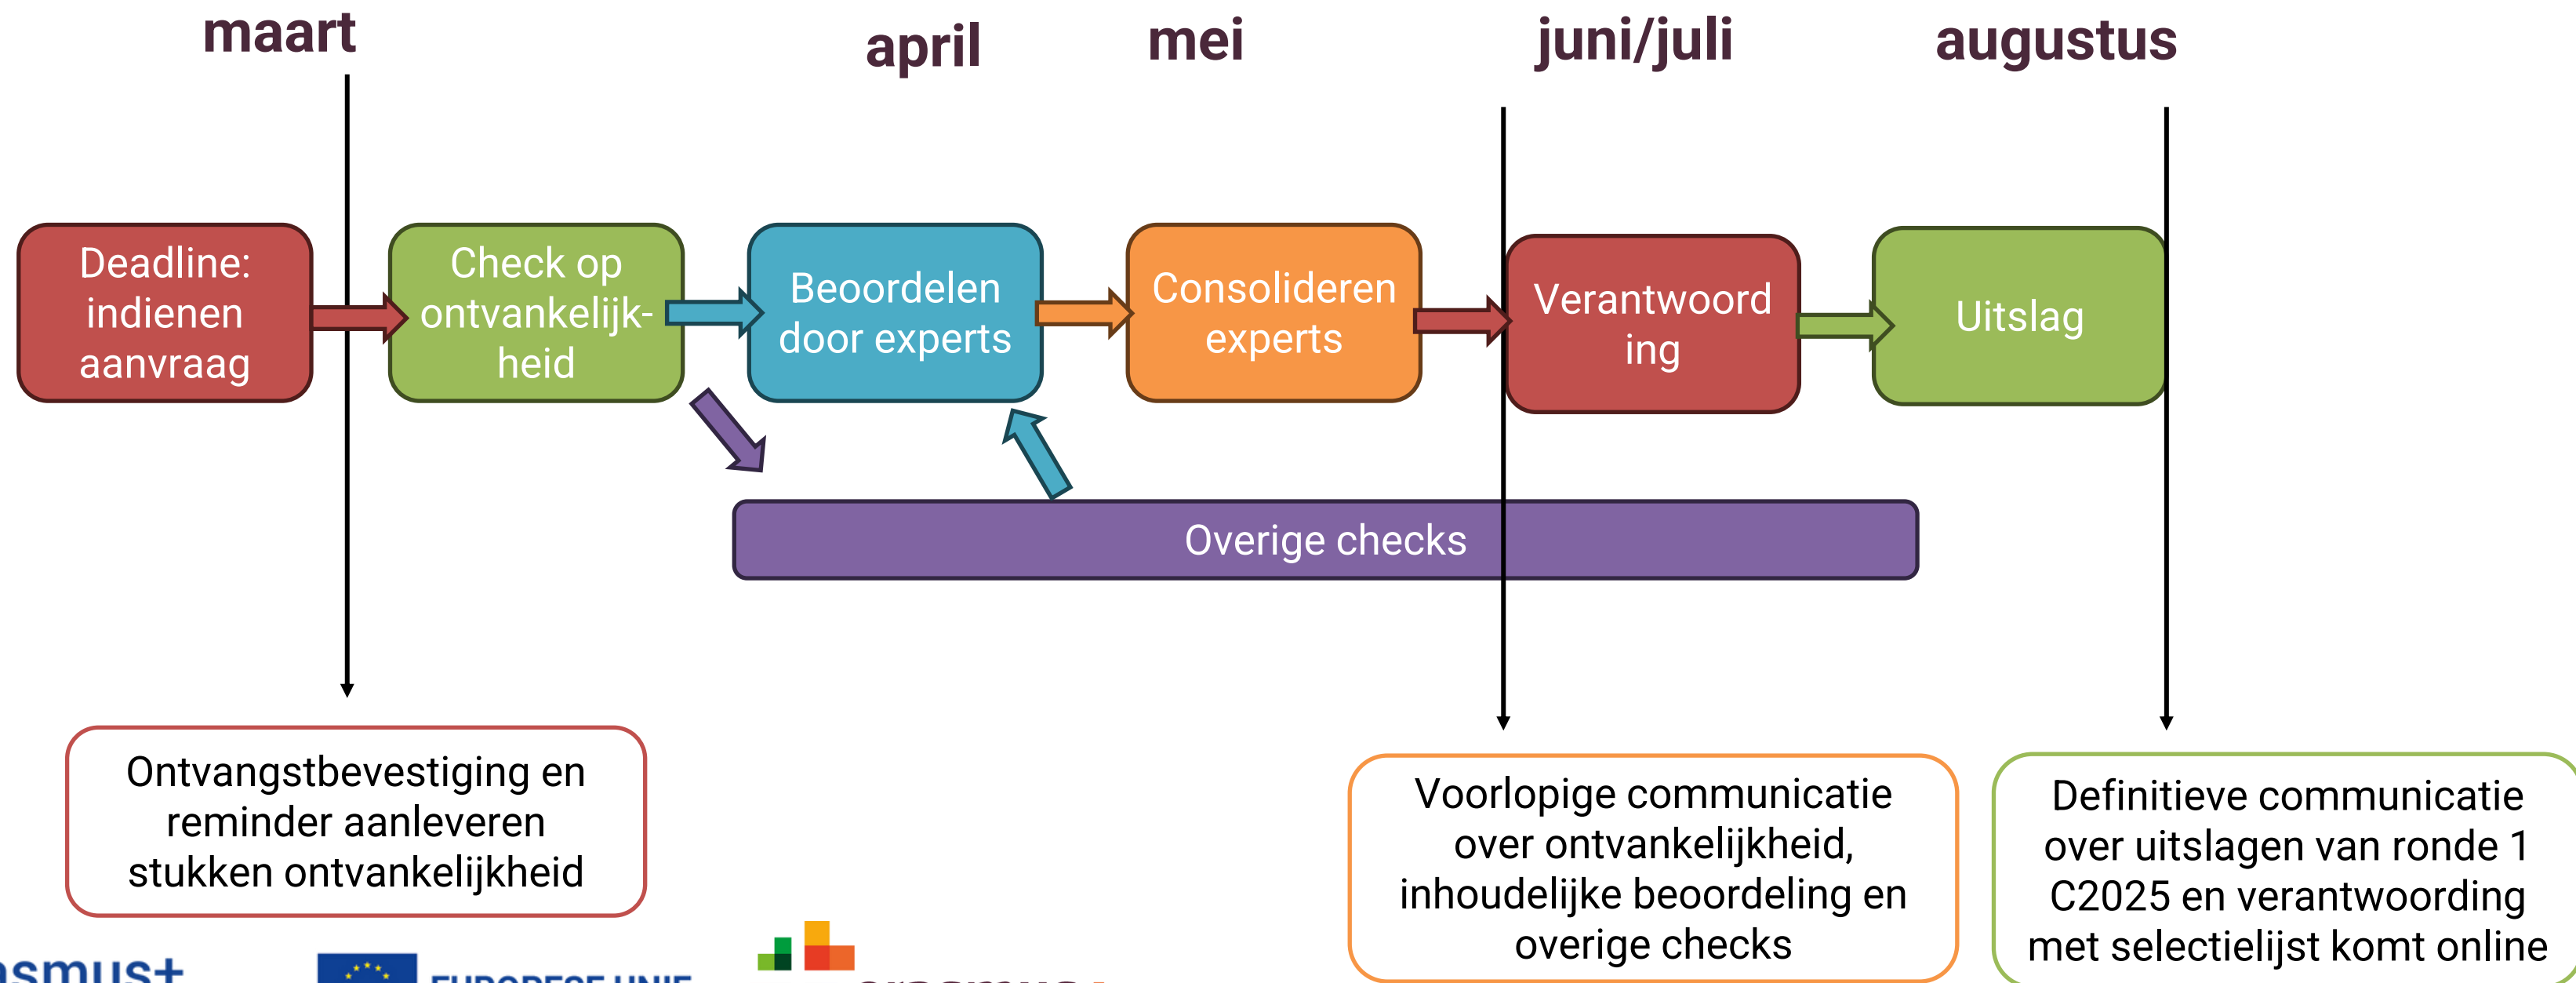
maart

april

mei

juni/juli

augustus

Deadline: indienen aanvraag

Check op ontvankelijk-heid

Beoordelen door experts

Consolideren experts

Verantwoord ing

Uitslag

Overige checks

Ontvangstbevestiging en reminder aanleveren stukken ontvankelijkheid

Voorlopige communicatie over ontvankelijkheid, inhoudelijke beoordeling en overige checks

Definitieve communicatie over uitslagen van ronde 1 C2025 en verantwoording met selectielijst komt online

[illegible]smus+

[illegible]